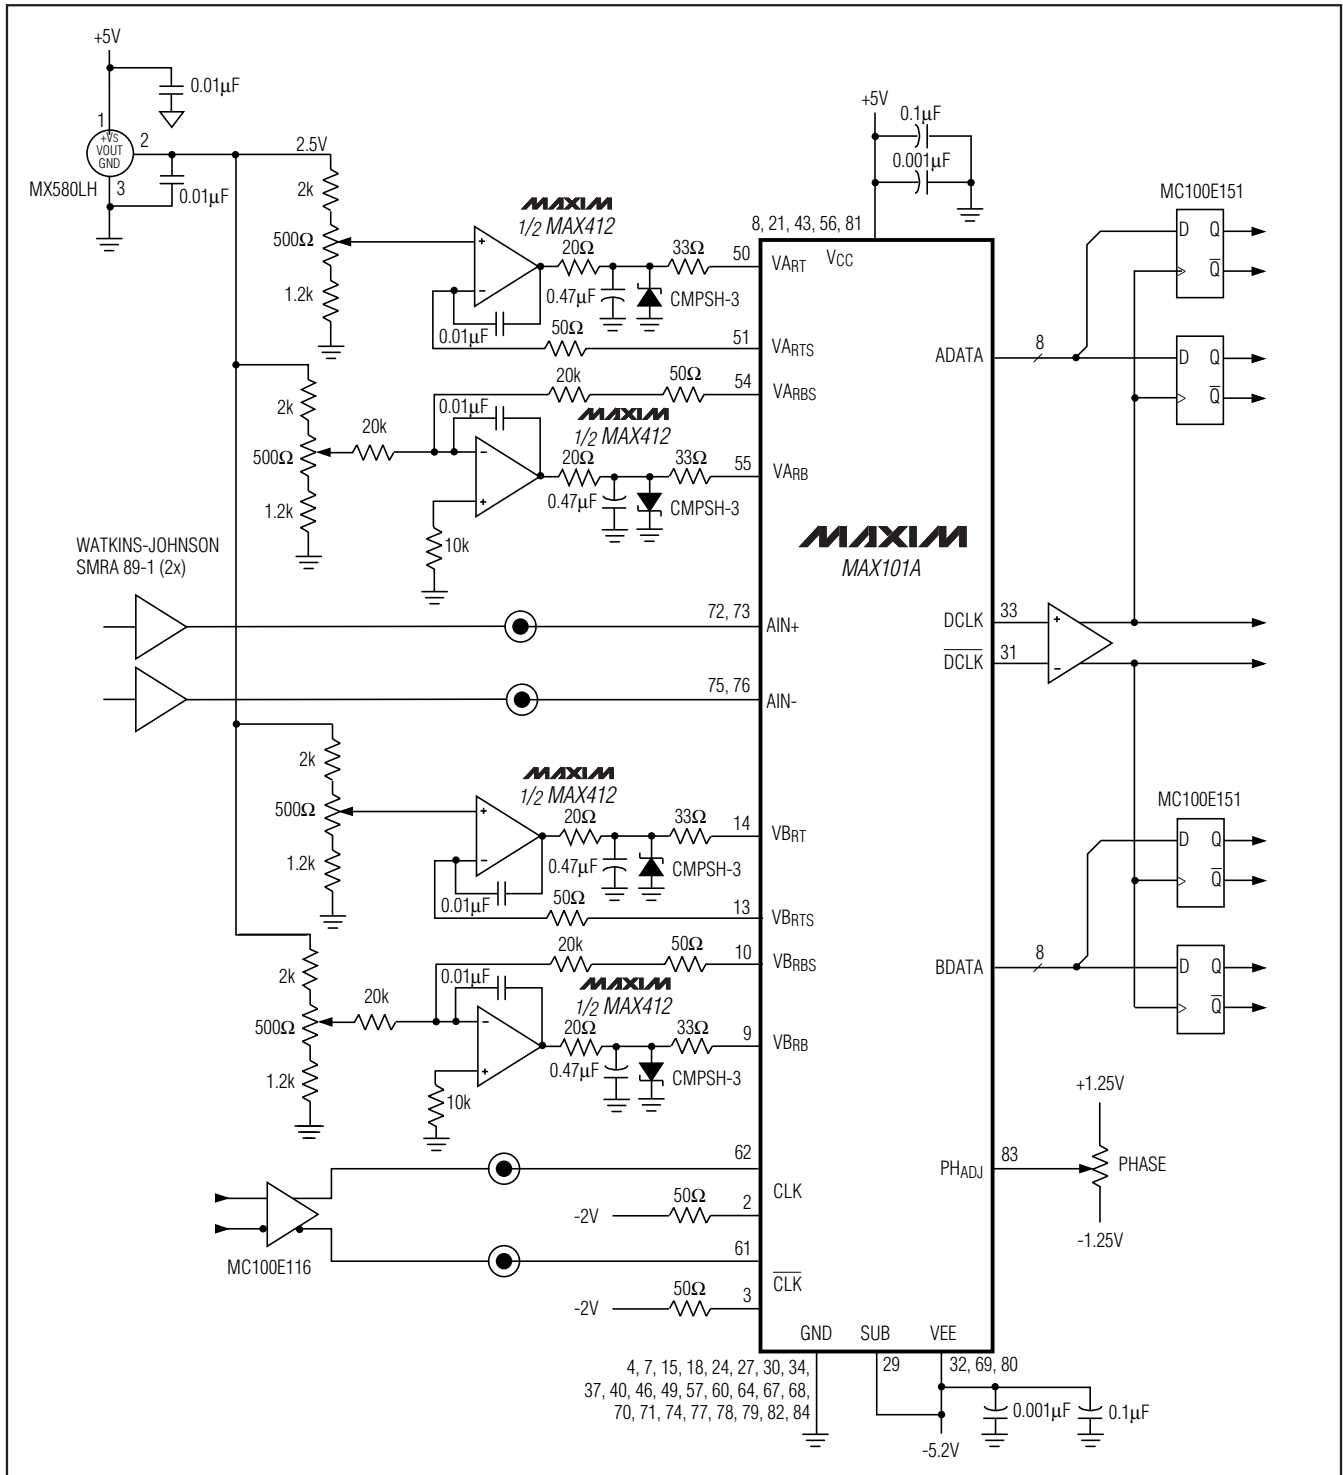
+5V
0.01μF
1
+VS
VOUT
GND
2
3
MX580LH
0.01μF
2.5V
2k
500Ω
1.2k
MAXIM
1/2 MAX412
20Ω
33Ω
50
0.47μF
CMPSH-3
0.01μF
50Ω
51
2k
500Ω
1.2k
20k
20k
50Ω
54
0.01μF
MAXIM
1/2 MAX412
20Ω
33Ω
55
0.47μF
CMPSH-3
10k
WATKINS-JOHNSON
SMRA 89-1 (2x)
72, 73
75, 76
2k
500Ω
1.2k
MAXIM
1/2 MAX412
20Ω
33Ω
14
0.47μF
CMPSH-3
0.01μF
50Ω
13
2k
500Ω
1.2k
20k
20k
50Ω
10
0.01μF
MAXIM
1/2 MAX412
20Ω
33Ω
9
0.47μF
CMPSH-3
10k
62
50Ω
2
-2V
MC100E116
61
50Ω
3
-2V
+5V
0.1μF
0.001μF
8, 21, 43, 56, 81
$VA_{RT}$
$V_{CC}$
$VA_{RTS}$
$VA_{RBS}$
$VA_{RB}$
MAXIM
MAX101A
AIN+
AIN-
$VB_{RT}$
$VB_{RTS}$
$VB_{RBS}$
$VB_{RB}$
CLK
$\overline{CLK}$
GND
SUB
VEE
4, 7, 15, 18, 24, 27, 30, 34, 37, 40, 46, 49, 57, 60, 64, 67, 68, 70, 71, 74, 77, 78, 79, 82, 84
29
32, 69, 80
-5.2V
0.001μF
0.1μF
ADATA
8
DCLK
33
$\overline{DCLK}$
31
BDATA
8
$PH_{ADJ}$
83
MC100E151
D Q $\overline{Q}$
D Q $\overline{Q}$
MC100E151
D Q $\overline{Q}$
D Q $\overline{Q}$
+1.25V
PHASE
-1.25V